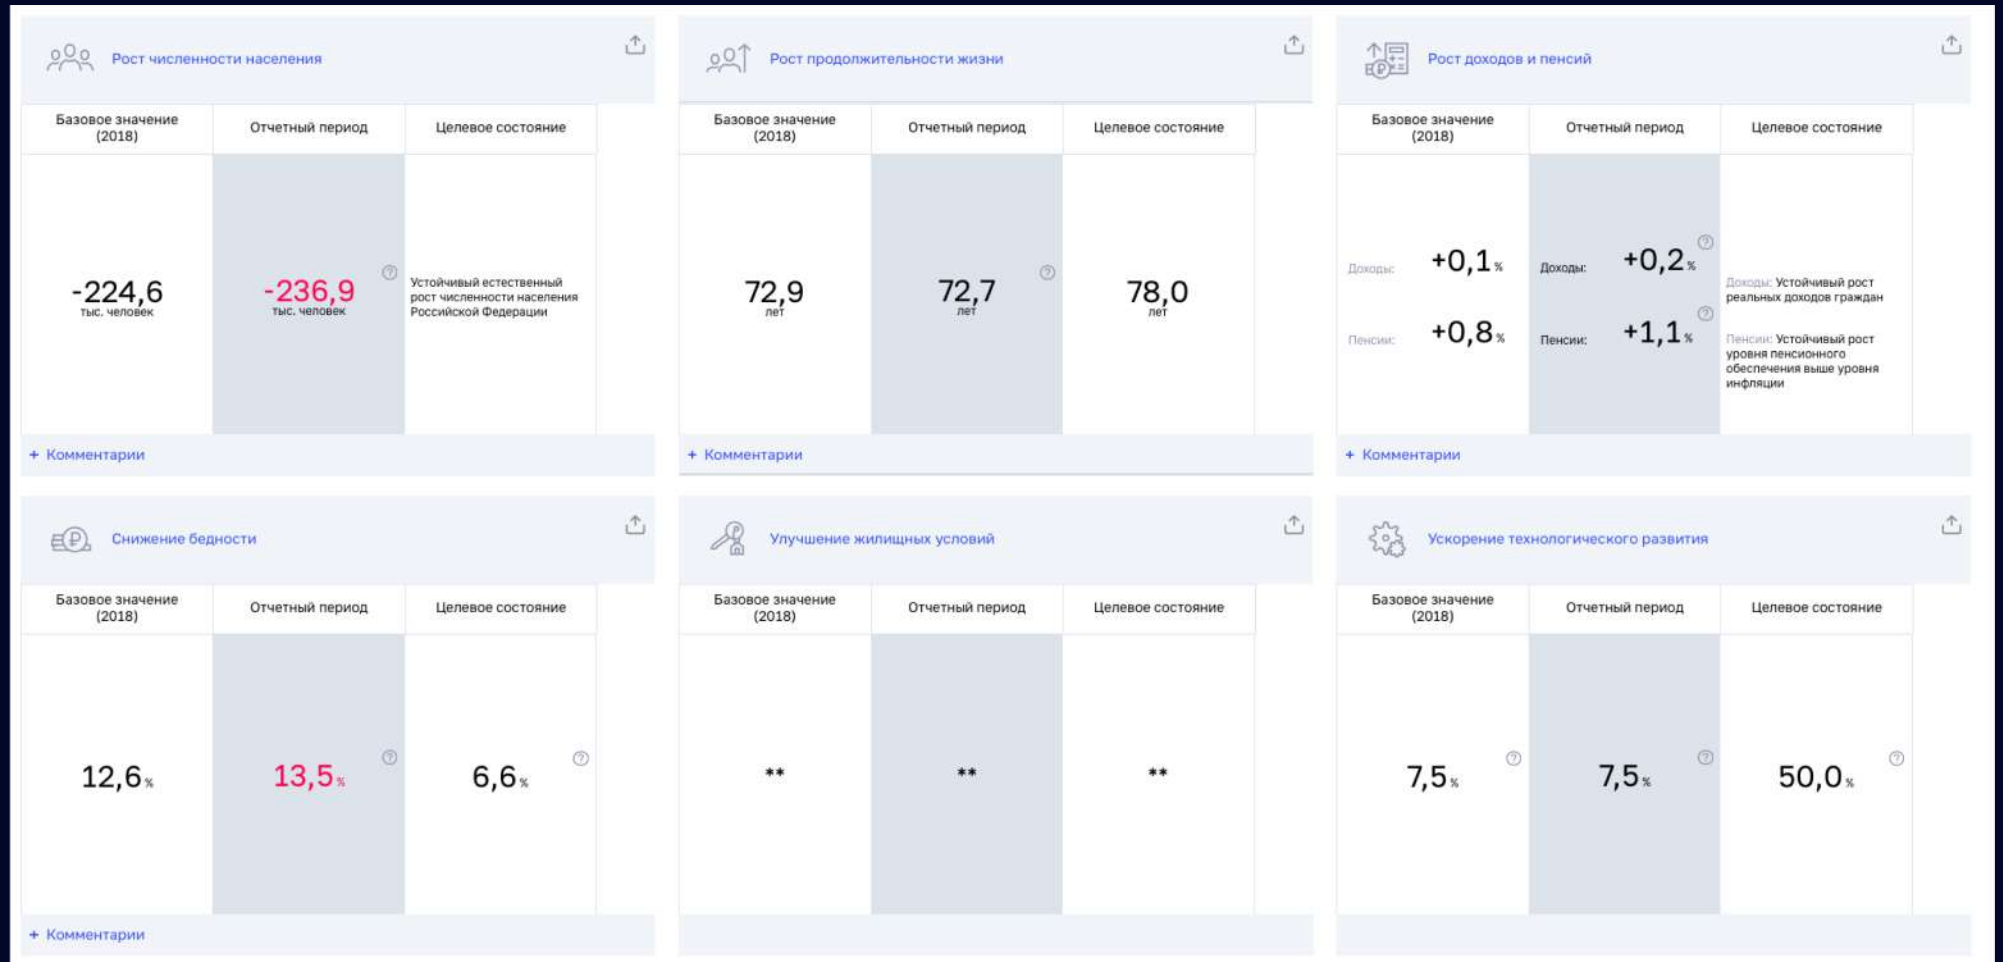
Рост численности населения

| Базовое значение (2018) | Отчетный период | Целевое состояние |
|---|---|---|
| -224,6 тыс. человек | -236,9 тыс. человек | Устойчивый естественный рост численности населения Российской Федерации |

+ Комментарии

Рост продолжительности жизни

| Базовое значение (2018) | Отчетный период | Целевое состояние |
|---|---|---|
| 72,9 лет | 72,7 лет | 78,0 лет |

+ Комментарии

Рост доходов и пенсий

| Базовое значение (2018) | Отчетный период | Целевое состояние |
|---|---|---|
| Доходы: +0,1 % Пенсии: +0,8 % | Доходы: +0,2 % Пенсии: +1,1 % | Доходы: Устойчивый рост реальных доходов граждан Пенсии: Устойчивый рост уровня пенсионного обеспечения выше уровня инфляции |

+ Комментарии

Снижение бедности

| Базовое значение (2018) | Отчетный период | Целевое состояние |
|---|---|---|
| 12,6 % | 13,5 % | 6,6 % |

+ Комментарии

Улучшение жилищных условий

| Базовое значение (2018) | Отчетный период | Целевое состояние |
|---|---|---|
| ** | ** | ** |

Ускорение технологического развития

| Базовое значение (2018) | Отчетный период | Целевое состояние |
|---|---|---|
| 7,5 % | 7,5 % | 50,0 % |